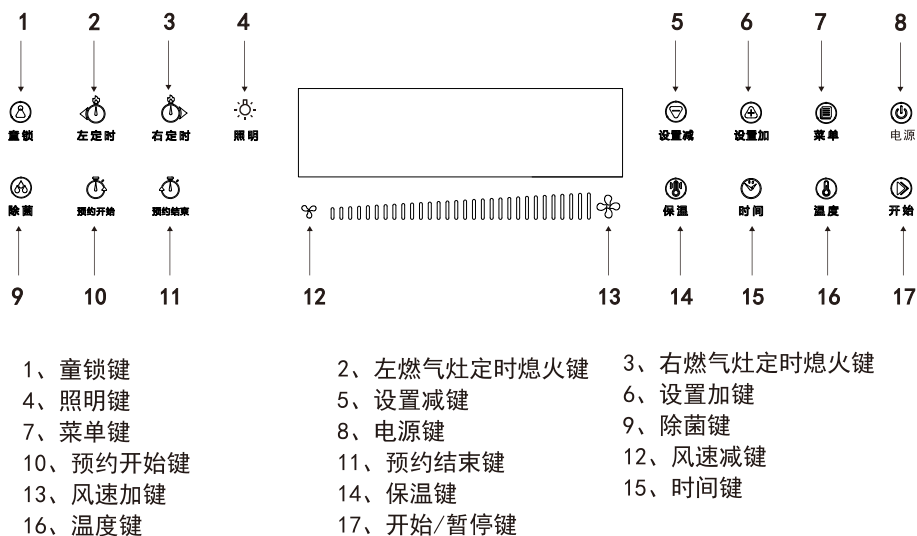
1 2 3 4 5 6 7 8

童锁 左定时 右定时 照明 设置减 设置加 菜单 电源

除菌 预约开始 预约结束 保温 时间 温度 开始

9 10 11 12 13 14 15 16 17

1、童锁键
4、照明键
7、菜单键
10、预约开始键
13、风速加键
16、温度键

2、左燃气灶定时熄火键
5、设置减键
8、电源键
11、预约结束键
14、保温键
17、开始/暂停键

3、右燃气灶定时熄火键
6、设置加键
9、除菌键
12、风速减键
15、时间键